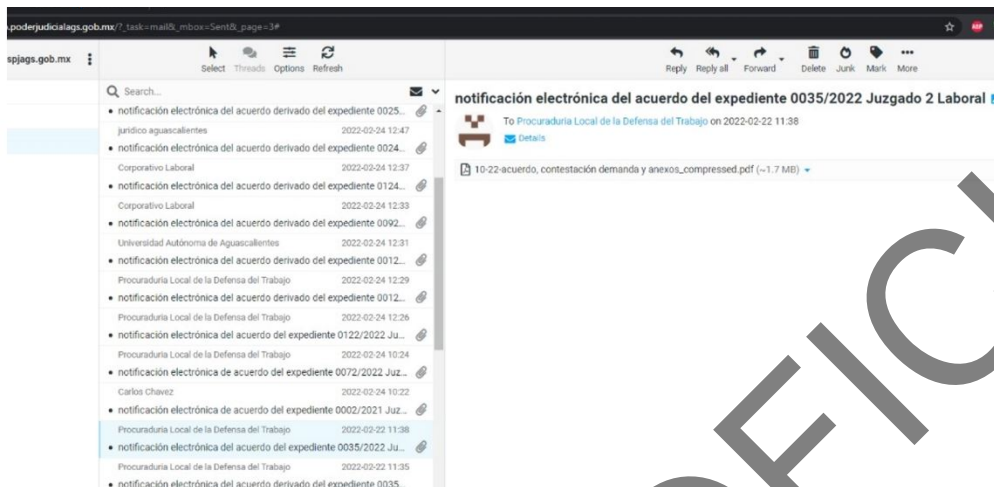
.poderjudicialags.gob.mx/?_task=mail&_mbox=Sent&_page=3#

spjags.gob.mx

Select Threads Options Refresh

Reply Reply all Forward Delete Junk Mark More

Search...

• notificación electrónica del acuerdo derivado del expediente 0025...

juridico aguascalientes 2022-02-24 12:47
• notificación electrónica del acuerdo derivado del expediente 0024...

Corporativo Laboral 2022-02-24 12:37
• notificación electrónica del acuerdo derivado del expediente 0124...

Corporativo Laboral 2022-02-24 12:33
• notificación electrónica del acuerdo derivado del expediente 0092...

Universidad Autónoma de Aguascalientes 2022-02-24 12:31
• notificación electrónica del acuerdo derivado del expediente 0012...

Procuraduria Local de la Defensa del Trabajo 2022-02-24 12:29
• notificación electrónica del acuerdo derivado del expediente 0012...

Procuraduria Local de la Defensa del Trabajo 2022-02-24 12:26
• notificación electrónica del acuerdo del expediente 0122/2022 Ju...

Procuraduria Local de la Defensa del Trabajo 2022-02-24 10:24
• notificación electrónica de acuerdo del expediente 0072/2022 Juz...

Carlos Chavez 2022-02-24 10:22
• notificación electrónica de acuerdo del expediente 0002/2021 Juz...

Procuraduria Local de la Defensa del Trabajo 2022-02-22 11:38
• notificación electrónica del acuerdo del expediente 0035/2022 Ju...

Procuraduria Local de la Defensa del Trabajo 2022-02-22 11:35
• notificación electrónica del acuerdo derivado del expediente 0035...

notificación electrónica del acuerdo del expediente 0035/2022 Juzgado 2 Laboral

To Procuraduria Local de la Defensa del Trabajo on 2022-02-22 11:38
Details

10-22-acuerdo, contestación demanda y anexos_compressed.pdf (~1.7 MB)